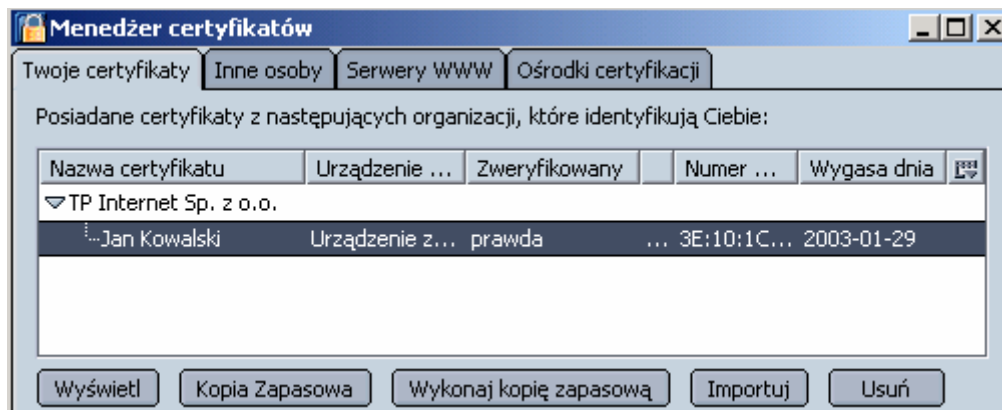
Menedżer certyfikatów

Twoje certyfikaty | Inne osoby | Serwery WWW | Ośrodki certyfikacji

Posiadane certyfikaty z następujących organizacji, które identyfikują Ciebie:

| Nazwa certyfikatu | Urządzenie ... | Zweryfikowany | | Numer ... | Wygasa dnia |
|---|---|---|---|---|---|
| TP Internet Sp. z o.o. | | | | | |
| Jan Kowalski | Urządzenie z... | prawda | ... | 3E:10:1C... | 2003-01-29 |

Wyświetl | Kopia Zapasowa | Wykonaj kopię zapasową | Importuj | Usuń